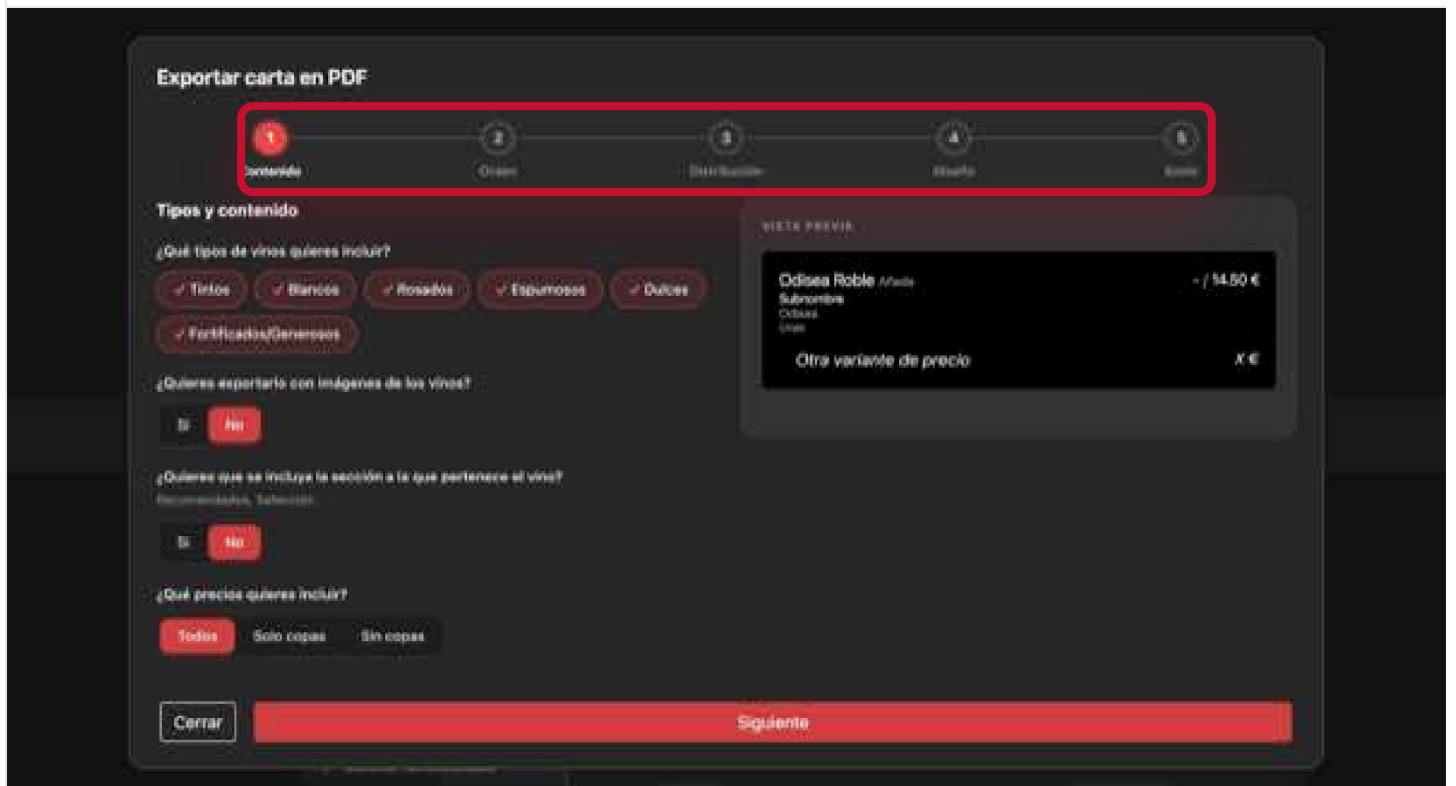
Exportar carta en PDF

1 Contenido
2 Orden
3 Distribución
4 Diseño
5 Envío

Tipos y contenido

¿Qué tipos de vinos quieres incluir?

✓ Tintos
✓ Blancos
✓ Rosados
✓ Espumosos
✓ Dulces
✓ Fortificados/Generosos

¿Quieres exportarlo con imágenes de los vinos?

Sí
No

¿Quieres que se incluya la sección a la que pertenece el vino?

Recomendados, Selección

Sí
No

¿Qué precios quieres incluir?

Todos
Solo copas
Sin copas

VISTA PREVIA

Odisea Roble Añada
Subnombre
Odisea
Uvas

- / 14.50 €

Otra variante de precio

X €

Cerrar
Siguiente